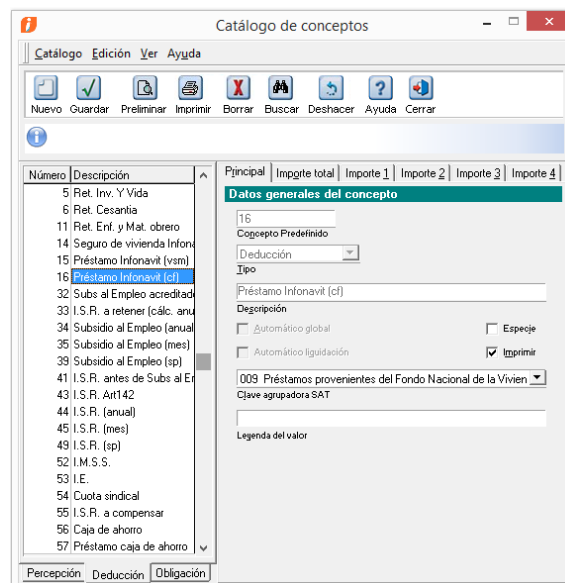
Catálogo de conceptos

Catálogo Edición Ver Ayuda

Nuevo Guardar Preliminar Imprimir Borrar Buscar Deshacer Ayuda Cerrar

| Número | Descripción |
|---|---|
| 5 | Ret. Inv. Y Vida |
| 6 | Ret. Cesantia |
| 11 | Ret. Enf. y Mat. obrero |
| 14 | Seguro de vivienda Infona |
| 15 | Préstamo Infonavit (vsm) |
| 16 | Préstamo Infonavit (cf) |
| 32 | Subs al Empleo acreditado |
| 33 | I.S.R. a retener (cálc. anu |
| 34 | Subsidio al Empleo (anual |
| 35 | Subsidio al Empleo (mes) |
| 39 | Subsidio al Empleo (sp) |
| 41 | I.S.R. antes de Subs al Er |
| 43 | I.S.R. Art142 |
| 44 | I.S.R. (anual) |
| 45 | I.S.R. (mes) |
| 49 | I.S.R. (sp) |
| 52 | I.M.S.S. |
| 53 | I.E. |
| 54 | Cuota sindical |
| 55 | I.S.R. a compensar |
| 56 | Caja de ahorro |
| 57 | Préstamo caja de ahorro |

Percepción Deducción Obligación

Principal Importe total Importe 1 Importe 2 Importe 3 Importe 4

Datos generales del concepto

16
Concepto Predefinido

Deducción
Tipo

Préstamo Infonavit (cf)
Descripción

Automático global
Especie

Automático liquidación
Imprimir

009 Préstamos provenientes del Fondo Nacional de la Vivien
Clave agrupadora SAT

Legenda del valor